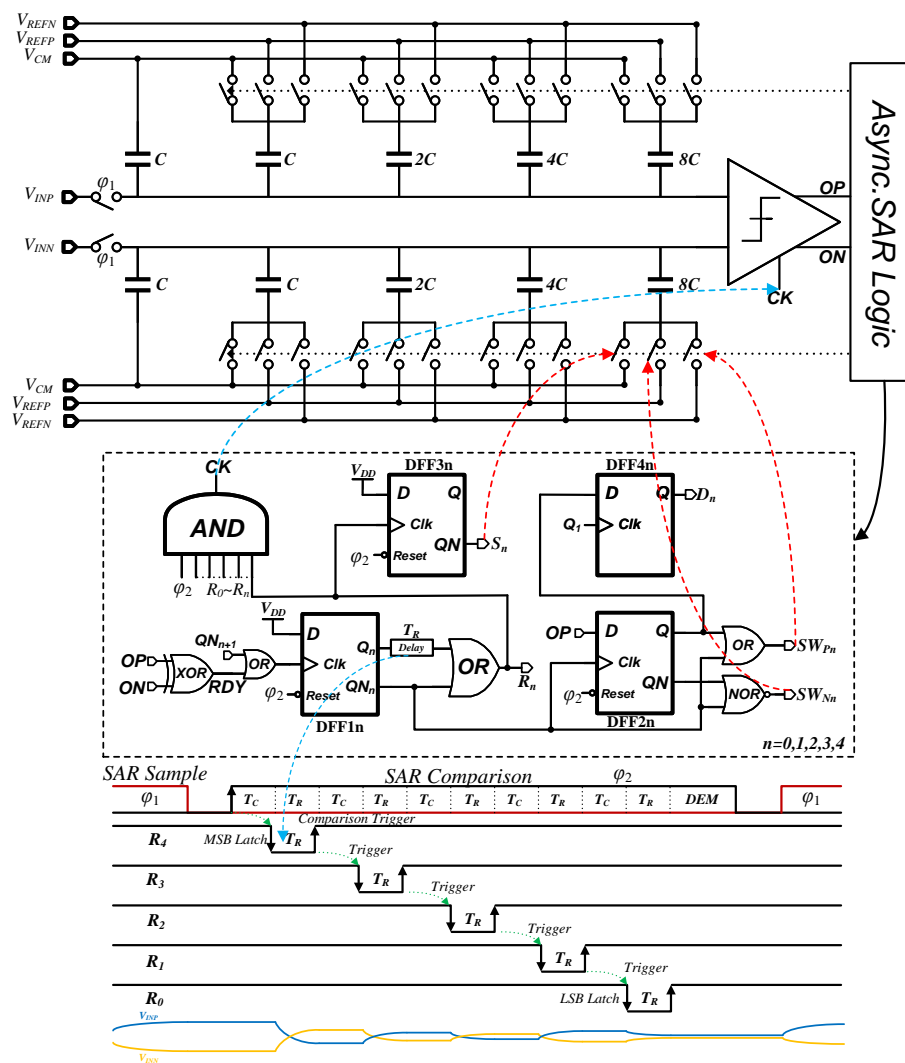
$V_{REFN}$
$V_{REFP}$
$V_{CM}$

C C 2C 4C 8C

$V_{INP}$ $\varphi_1$

$V_{INN}$ $\varphi_1$

C C 2C 4C 8C

OP
ON
CK

Async.SAR Logic

$V_{CM}$
$V_{REFP}$
$V_{REFN}$

CK
AND
$\varphi_2$ $R_0$~$R_n$

$V_{DD}$
DFF3n
D Q
Clk
QN $S_n$
$\varphi_2$ Reset

DFF4n
D Q $D_n$
$Q_1$ Clk

$QN_{n+1}$
OP
ON
XOR
OR
RDY
$V_{DD}$
D
Clk
$Q_n$
$QN_n$
$\varphi_2$ Reset
DFF1n
$T_R$
Delay
OR
$R_n$

OP
D Q
Clk
QN
$\varphi_2$ Reset
DFF2n
OR $SW_{Pn}$
NOR $SW_{Nn}$

n=0,1,2,3,4

SAR Sample
SAR Comparison
$\varphi_2$
$\varphi_1$
$T_C$ $T_R$ $T_C$ $T_R$ $T_C$ $T_R$ $T_C$ $T_R$ $T_C$ $T_R$ DEM
$\varphi_1$
Comparison Trigger
$R_4$ MSB Latch $T_R$
Trigger
$R_3$ $T_R$
Trigger
$R_2$ $T_R$
Trigger
$R_1$ $T_R$
Trigger
$R_0$ LSB Latch $T_R$
$V_{INP}$
$V_{INN}$